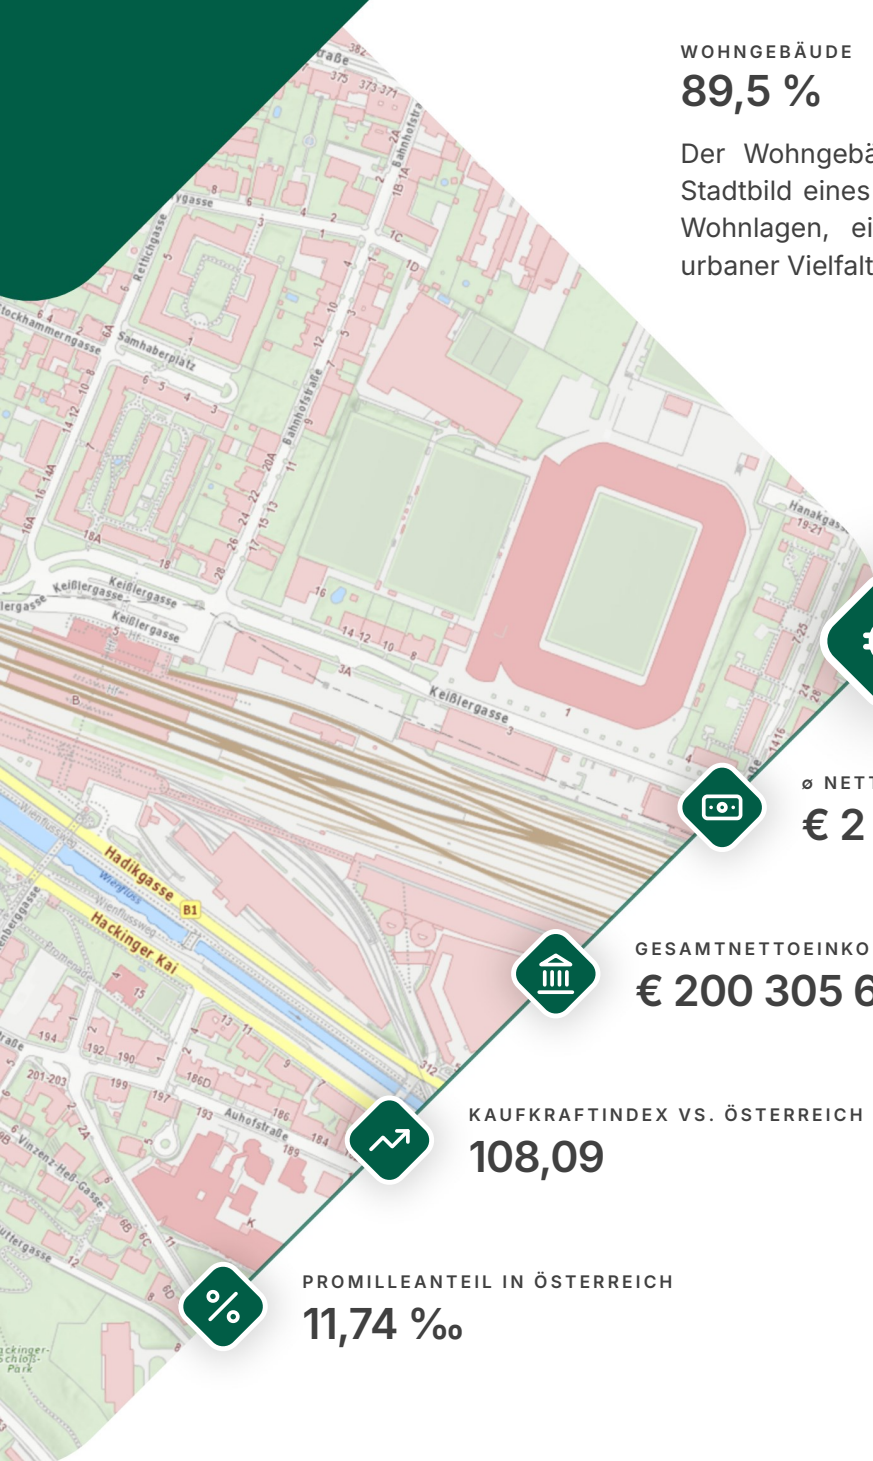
WOHNGEBÄUDE
89,5 %

Der Wohngebä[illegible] Stadtbild eines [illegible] Wohnlagen, ei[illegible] urbaner Vielfalt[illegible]

ø NETT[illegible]
€ 2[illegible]

GESAMTNETTOEINKO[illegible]
€ 200 305 6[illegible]

KAUFKRAFTINDEX VS. ÖSTERREICH
108,09

PROMILLEANTEIL IN ÖSTERREICH
11,74 ‰

Straße
Bahnhofstraße
Stockhammerngasse
Samhaberplatz
Reithgasse
Keißlergasse
Keißlergasse
Keißlergasse
Keißlergasse
Hadikgasse
B1
Wienfluss
Wienflussweg
Hackinger Kai
Auhofstraße
Vinzenz-Heß-Gasse
Hanakgasse
Hackinger-Schloß-Park